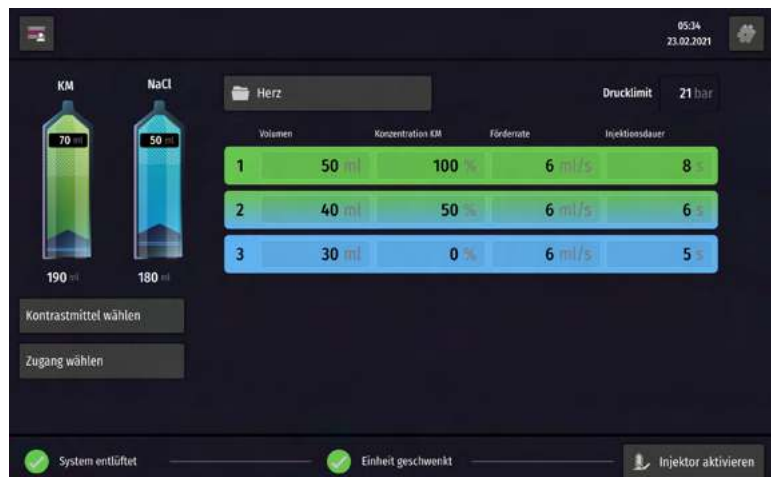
05:34
23.02.2021

KM
NaCl
70 ml
50 ml
190 ml
180 ml

Kontrastmittel wählen

Zugang wählen

Herz

Drucklimit 21 bar

| | Volumen | Konzentration KM | Förderrate | Injektionsdauer |
|---|---|---|---|---|
| 1 | 50 ml | 100 % | 6 ml/s | 8 s |
| 2 | 40 ml | 50 % | 6 ml/s | 6 s |
| 3 | 30 ml | 0 % | 6 ml/s | 5 s |

System entlüftet
Einheit geschwenkt
Injektor aktivieren